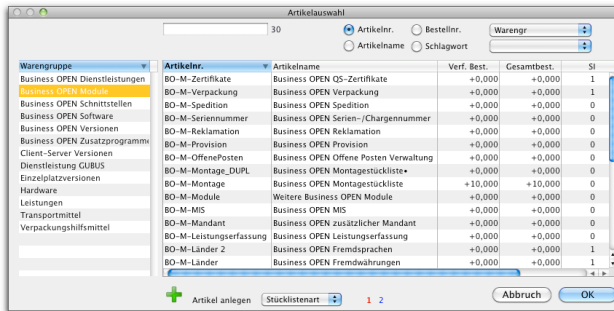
Artikelauswahl

30

Artikelnr.
Bestellnr.
Warengr
Artikelname
Schlagwort

Warengruppe
Business OPEN Dienstleistungen
Business OPEN Module
Business OPEN Schnittstellen
Business OPEN Software
Business OPEN Versionen
Business OPEN Zusatzprogramme
Client-Server Versionen
Dienstleistung GUBUS
Einzelplatzversionen
Hardware
Leistungen
Transportmittel
Verpackungshilfsmittel

| Artikelnr. | Artikelname | Verf. Best. | Gesamtbest. | SI |
|---|---|---|---|---|
| BO-M-Zertifikate | Business OPEN QS-Zertifikate | +0,000 | +0,000 | 1 |
| BO-M-Verpackung | Business OPEN Verpackung | +0,000 | +0,000 | 1 |
| BO-M-Spedition | Business OPEN Spedition | +0,000 | +0,000 | 0 |
| BO-M-Seriennummer | Business OPEN Serien-/Chargennummer | +0,000 | +0,000 | 0 |
| BO-M-Reklamation | Business OPEN Reklamation | +0,000 | +0,000 | 0 |
| BO-M-Provision | Business OPEN Provision | +0,000 | +0,000 | 0 |
| BO-M-OffenePosten | Business OPEN Offene Posten Verwaltung | +0,000 | +0,000 | 0 |
| BO-M-Montage_DUPL | Business OPEN Montagestückliste• | +0,000 | +0,000 | 0 |
| BO-M-Montage | Business OPEN Montagestückliste | +10,000 | +10,000 | 0 |
| BO-M-Module | Weitere Business OPEN Module | +0,000 | +0,000 | 0 |
| BO-M-MIS | Business OPEN MIS | +0,000 | +0,000 | 0 |
| BO-M-Mandant | Business OPEN zusätzlicher Mandant | +0,000 | +0,000 | 0 |
| BO-M-Leistungserfassung | Business OPEN Leistungserfassung | +0,000 | +0,000 | 0 |
| BO-M-Länder 2 | Business OPEN Fremdsprachen | +0,000 | +0,000 | 1 |
| BO-M-Länder | Business OPEN Fremdwährungen | +0,000 | +0,000 | 1 |

Artikel anlegen
Stücklistenart
1 2
Abbruch
OK